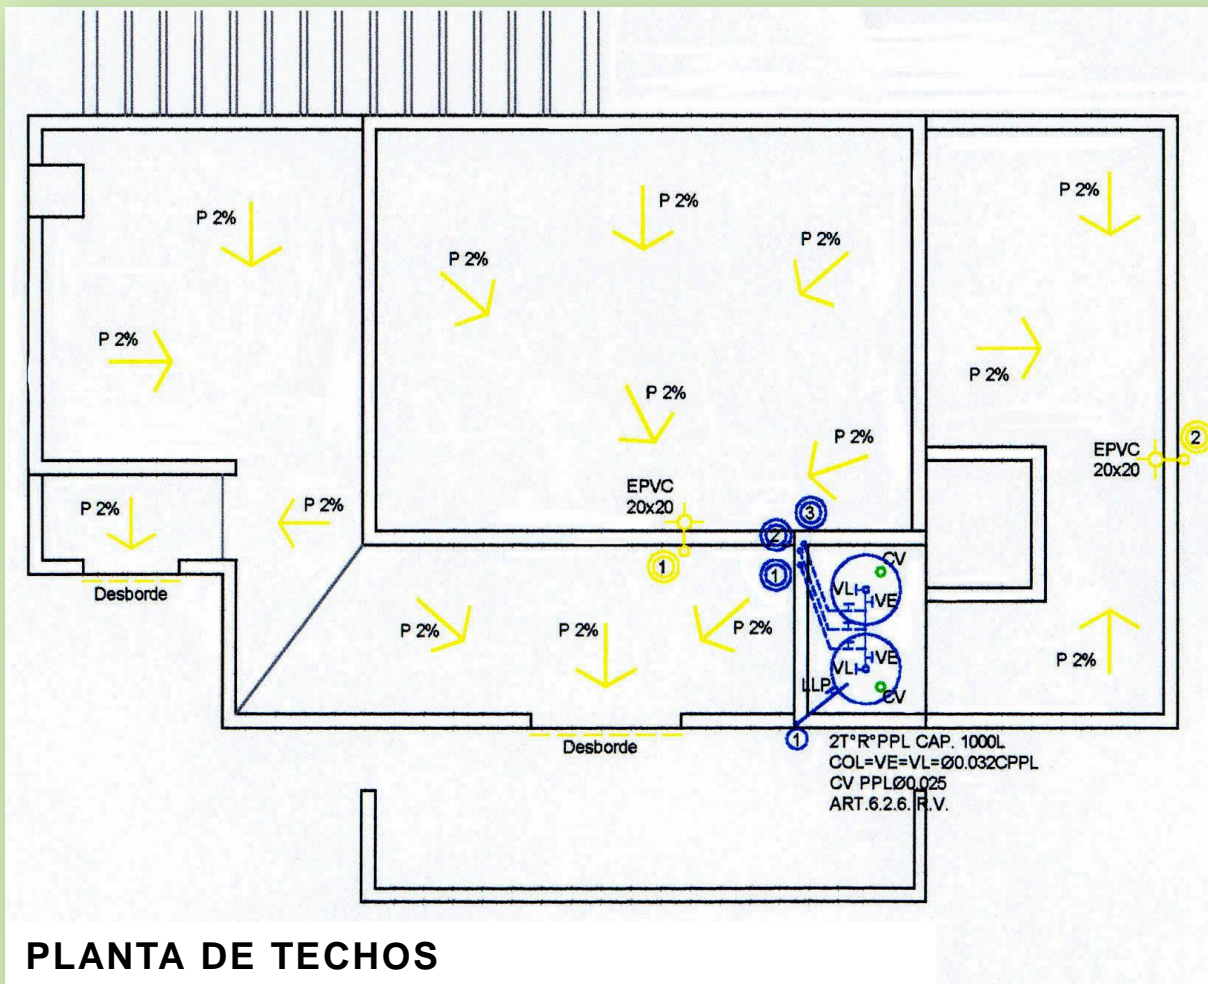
P 2%

P 2%

P 2%

P 2%

P 2%

P 2%

P 2%

P 2%

P 2%

P 2%

EPVC
20x20

2

EPVC
20x20

1

3

2

1

CV

VL

VE

VL

VE

LLP

CV

Desborde

P 2%

P 2%

P 2%

P 2%

Desborde

1

2T°R°PPL CAP. 1000L
COL=VE=VL=Ø0.032CPPL
CV PPLØ0,025
ART.6.2.6. R.V.

PLANTA DE TECHOS